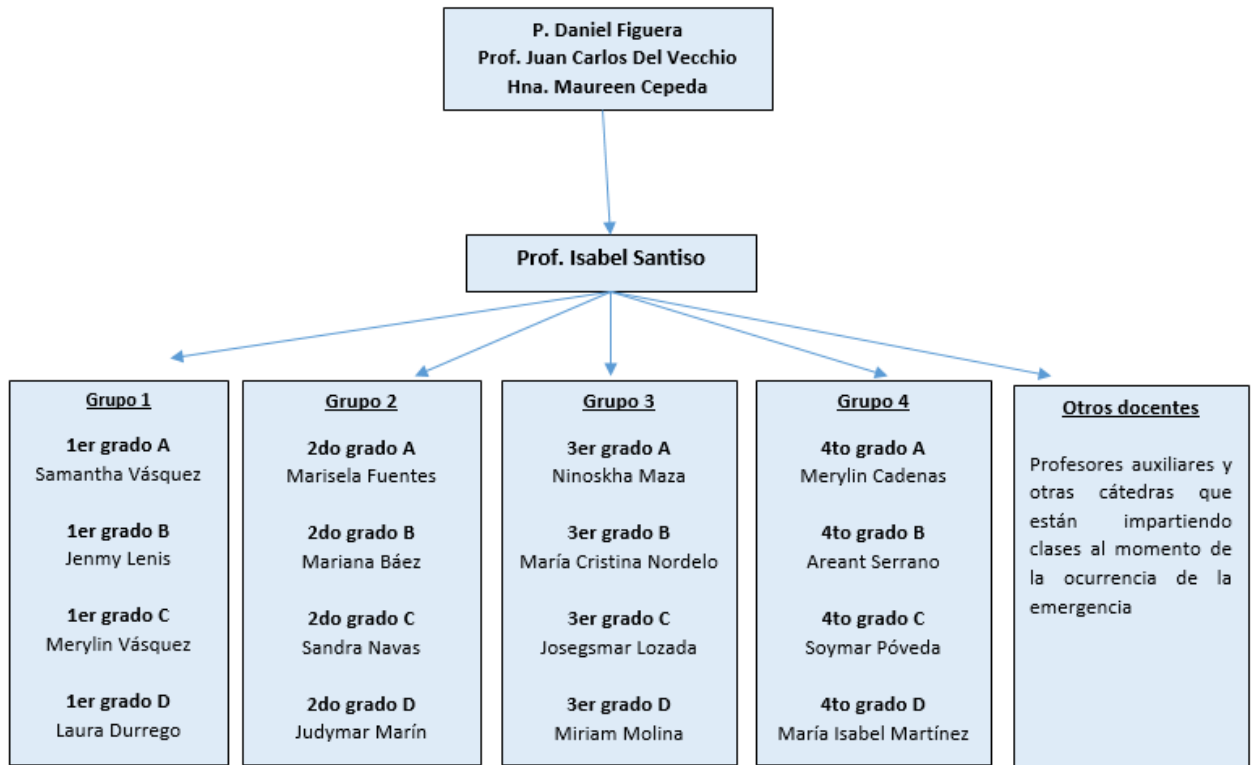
P. Daniel Figuera
Prof. Juan Carlos Del Vecchio
Hna. Maureen Cepeda

Prof. Isabel Santiso

Grupo 1

1er grado A
Samantha Vásquez

1er grado B
Jenmy Lenis

1er grado C
Merylin Vásquez

1er grado D
Laura Durrego

Grupo 2

2do grado A
Marisela Fuentes

2do grado B
Mariana Báez

2do grado C
Sandra Navas

2do grado D
Judymar Marín

Grupo 3

3er grado A
Ninoskha Maza

3er grado B
María Cristina Nordelo

3er grado C
Josegsmar Lozada

3er grado D
Miriam Molina

Grupo 4

4to grado A
Merylin Cadenas

4to grado B
Areant Serrano

4to grado C
Soymar Póveda

4to grado D
María Isabel Martínez

Otros docentes

Profesores auxiliares y otras cátedras que están impartiendo clases al momento de la ocurrencia de la emergencia